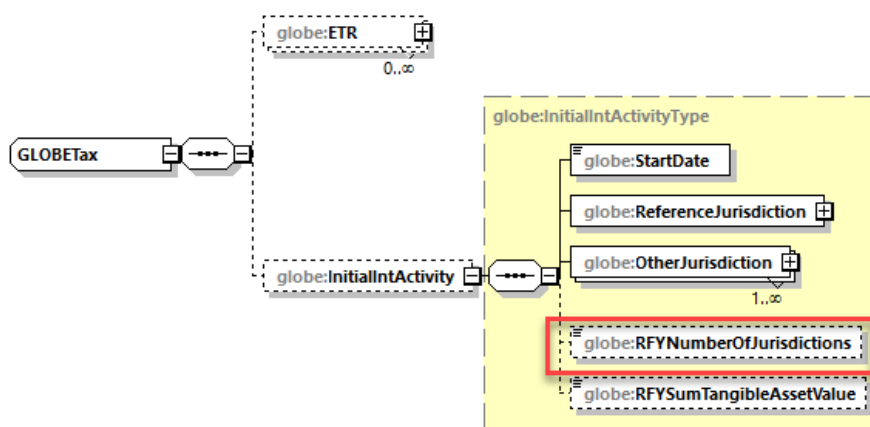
globe:ETR

0..∞

GLOBETax

globe:InitialIntActivityType

globe:StartDate

globe:ReferenceJurisdiction

globe:InitialIntActivity

globe:OtherJurisdiction

1..∞

globe:RFYNumberOfJurisdictions

globe:RFYSumTangibleAssetValue